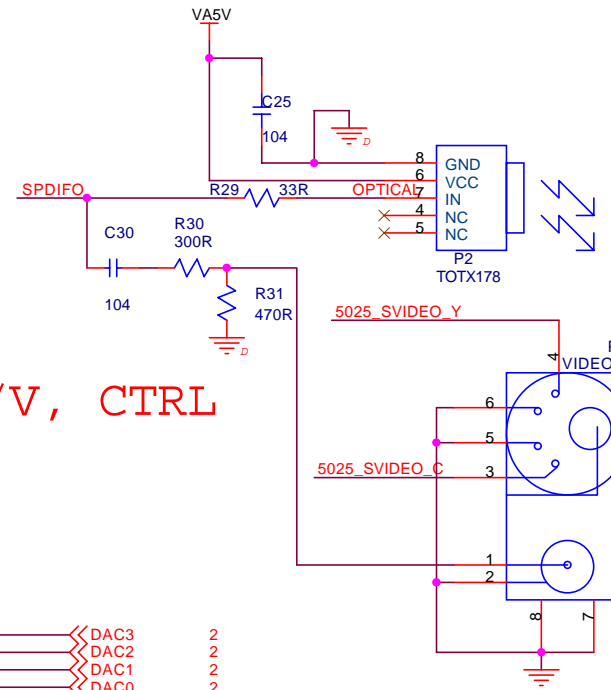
VA5V

C25

104

D

8 GND

6 VCC

7 IN

4 NC

5 NC

P2

TOTX178

SPDIFO

R29 33R

OPTICAL

C30

104

R30

300R

R31

470R

D

5025_SVIDEO_Y

4

VIDEO

V, CTRL

6

5

5025_SVIDEO_C

3

1

2

8

7

DAC3 2

DAC2 2

DAC1 2

DAC0 2